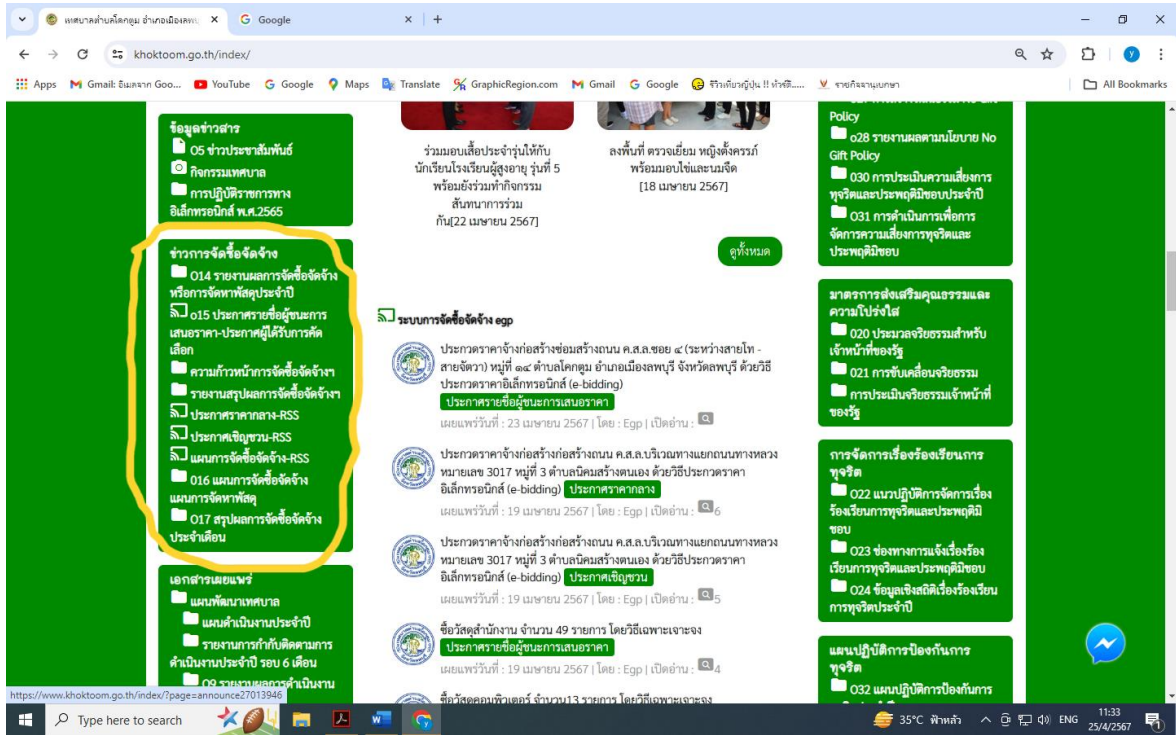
เทศบาลตำบลโคกตูม อำเภอเมืองลพบ | Google

khoktoom.go.th/index/

Apps Gmail: อีเมลจาก Goo... YouTube Google Maps Translate GraphicRegion.com Gmail Google รีวิวเที่ยวญี่ปุ่น !! ห่างรี... รายกิจจานุเบกษา All Bookmarks

ข้อมูลข่าวสาร
O5 ข่าวประชาสัมพันธ์
กิจกรรมเทศบาล
การปฏิบัติราชการทางอิเล็กทรอนิกส์ พ.ศ.2565

ข่าวการจัดซื้อจัดจ้าง
O14 รายงานผลการจัดซื้อจัดจ้างหรือการจัดหาพัสดุประจำปี
o15 ประกาศรายชื่อผู้ชนะการเสนอราคา-ประกาศผู้ได้รับการคัดเลือก
ความก้าวหน้าการจัดซื้อจัดจ้างฯ
รายงานสรุปผลการจัดซื้อจัดจ้างฯ
ประกาศราคากลาง-RSS
ประกาศเชิญชวน-RSS
แผนการจัดซื้อจัดจ้าง-RSS
O16 แผนการจัดซื้อจัดจ้าง แผนการจัดหาพัสดุ
O17 สรุปผลการจัดซื้อจัดจ้างประจำเดือน

เอกสารเผยแพร่
แผนพัฒนาเทศบาล
แผนดำเนินงานประจำปี
รายงานการกำกับติดตามการดำเนินงานประจำปี รอบ 6 เดือน
O9 รายงานผลการดำเนินงาน

ร่วมมอบเสื้อประจำรุ่นให้กับนักเรียนโรงเรียนผู้สูงอายุ รุ่นที่ 5 พร้อมยังร่วมทำกิจกรรมสันทนาการร่วมกัน[22 เมษายน 2567]

ลงพื้นที่ ตรวจเยี่ยม หญิงตั้งครรภ์ พร้อมมอบไข่และนมจืด [18 เมษายน 2567]

ดูทั้งหมด

ระบบการจัดซื้อจัดจ้าง egp

ประกวดราคาจ้างก่อสร้างซ่อมสร้างถนน ค.ส.ล.ซอย ๔ (ระหว่างสายโท - สายจัดวา) หมู่ที่ ๑๔ ตำบลโคกตูม อำเภอเมืองลพบุรี จังหวัดลพบุรี ด้วยวิธีประกวดราคาอิเล็กทรอนิกส์ (e-bidding) ประกาศรายชื่อผู้ชนะการเสนอราคา
เผยแพร่วันที่ : 23 เมษายน 2567 | โดย : Egp | เปิดอ่าน :

ประกวดราคาจ้างก่อสร้างก่อสร้างถนน ค.ส.ล.บริเวณทางแยกถนนทางหลวงหมายเลข 3017 หมู่ที่ 3 ตำบลนิคมสร้างตนเอง ด้วยวิธีประกวดราคาอิเล็กทรอนิกส์ (e-bidding) ประกาศราคากลาง
เผยแพร่วันที่ : 19 เมษายน 2567 | โดย : Egp | เปิดอ่าน : 6

ประกวดราคาจ้างก่อสร้างก่อสร้างถนน ค.ส.ล.บริเวณทางแยกถนนทางหลวงหมายเลข 3017 หมู่ที่ 3 ตำบลนิคมสร้างตนเอง ด้วยวิธีประกวดราคาอิเล็กทรอนิกส์ (e-bidding) ประกาศเชิญชวน
เผยแพร่วันที่ : 19 เมษายน 2567 | โดย : Egp | เปิดอ่าน : 5

ซื้อวัสดุสำนักงาน จำนวน 49 รายการ โดยวิธีเฉพาะเจาะจง ประกาศรายชื่อผู้ชนะการเสนอราคา
เผยแพร่วันที่ : 19 เมษายน 2567 | โดย : Egp | เปิดอ่าน : 4

ซื้อวัสดุคอมพิวเตอร์ จำนวน13 รายการ โดยวิธีเฉพาะเจาะจง

Policy
o28 รายงานผลตามนโยบาย No Gift Policy
O30 การประเมินความเสี่ยงการทุจริตและประพฤติมิชอบประจำปี
O31 การดำเนินการเพื่อการจัดการความเสี่ยงการทุจริตและประพฤติมิชอบ

มาตรการส่งเสริมคุณธรรมและความโปร่งใส
O20 ประมวลจริยธรรมสำหรับเจ้าหน้าที่ของรัฐ
O21 การขับเคลื่อนจริยธรรม
การประเมินจริยธรรมเจ้าหน้าที่ของรัฐ

การจัดการเรื่องร้องเรียนการทุจริต
O22 แนวปฏิบัติการจัดการเรื่องร้องเรียนการทุจริตและประพฤติมิชอบ
O23 ช่องทางการแจ้งเรื่องร้องเรียนการทุจริตและประพฤติมิชอบ
O24 ข้อมูลเชิงสถิติเรื่องร้องเรียนการทุจริตประจำปี

แผนปฏิบัติการป้องกันการทุจริต
O32 แผนปฏิบัติการป้องกันการ

https://www.khoktoom.go.th/index/?page=announce27013946

Type here to search
35°C ฟ้าหลัว ENG 11:33 25/4/2567